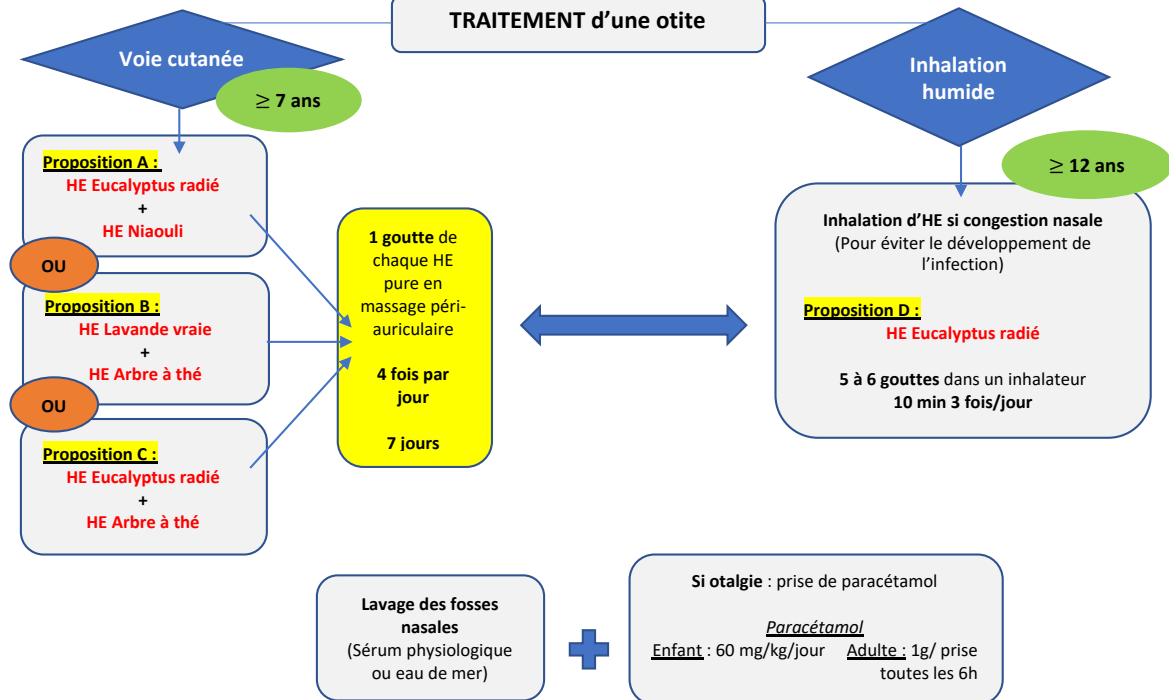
TRAITEMENT d'une otite

Voie cutanée

$\geq$ 7 ans

Proposition A :
HE Eucalyptus radié
+
HE Niaouli

OU

Proposition B :
HE Lavande vraie
+
HE Arbre à thé

OU

Proposition C :
HE Eucalyptus radié
+
HE Arbre à thé

1 goutte de chaque HE pure en massage périauriculaire

4 fois par jour

7 jours

Inhalation humide

$\geq$ 12 ans

Inhalation d'HE si congestion nasale
(Pour éviter le développement de l'infection)

Proposition D :
HE Eucalyptus radié

5 à 6 gouttes dans un inhalateur
10 min 3 fois/jour

Lavage des fosses nasales
(Sérum physiologique ou eau de mer)

Si otalgie : prise de paracétamol

Paracétamol
Enfant : 60 mg/kg/jour Adulte : 1g/ prise toutes les 6h